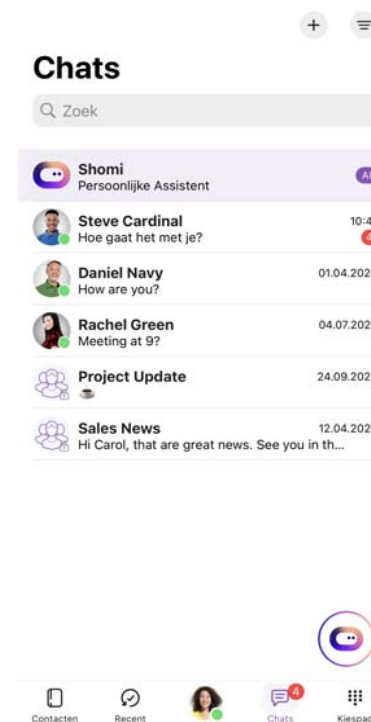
+

Chats

Zoek

Shomi
Persoonlijke Assistent
AI

Steve Cardinal
Hoe gaat het met je?
10:4
4

Daniel Navy
How are you?
01.04.202

Rachel Green
Meeting at 9?
04.07.202

Project Update
☕
24.09.202

Sales News
Hi Carol, that are great news. See you in th...
12.04.202

Contacten
Recent
Chats
4
Kiespad